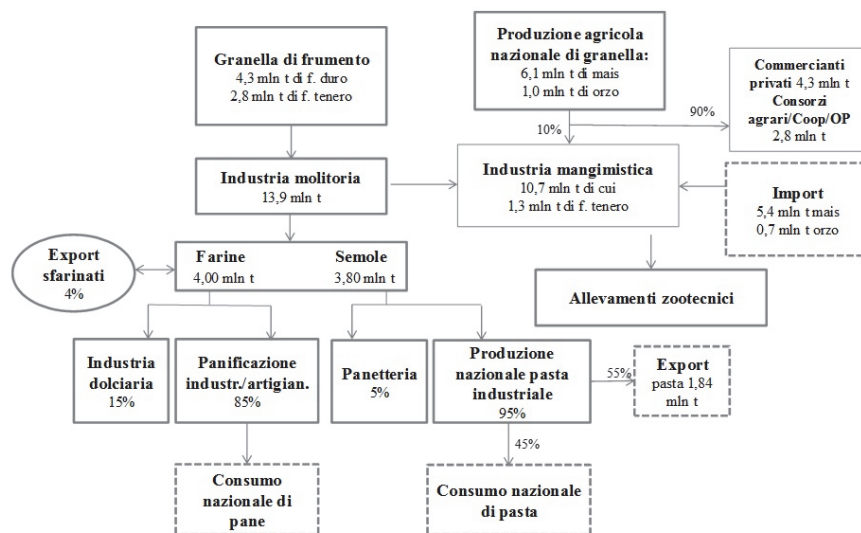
Granella di frumento
4,3 mln t di f. duro
2,8 mln t di f. tenero

Produzione agricola nazionale di granella:
6,1 mln t di mais
1,0 mln t di orzo

Commercianti privati 4,3 mln t
Consorzi agrari/Coop/OP
2,8 mln t

90%

10%

Industria molitoria
13,9 mln t

Industria mangimistica
10,7 mln t di cui
1,3 mln t di f. tenero

Import
5,4 mln t mais
0,7 mln t orzo

Export sfarinati
4%

Farine
4,00 mln t

Semole
3,80 mln t

Allevamenti zootecnici

Industria dolciaria
15%

Panificazione industr./artigian.
85%

Panetteria
5%

Produzione nazionale pasta industriale
95%

55%

Export
pasta 1,84 mln t

45%

Consumo nazionale di pane

Consumo nazionale di pasta